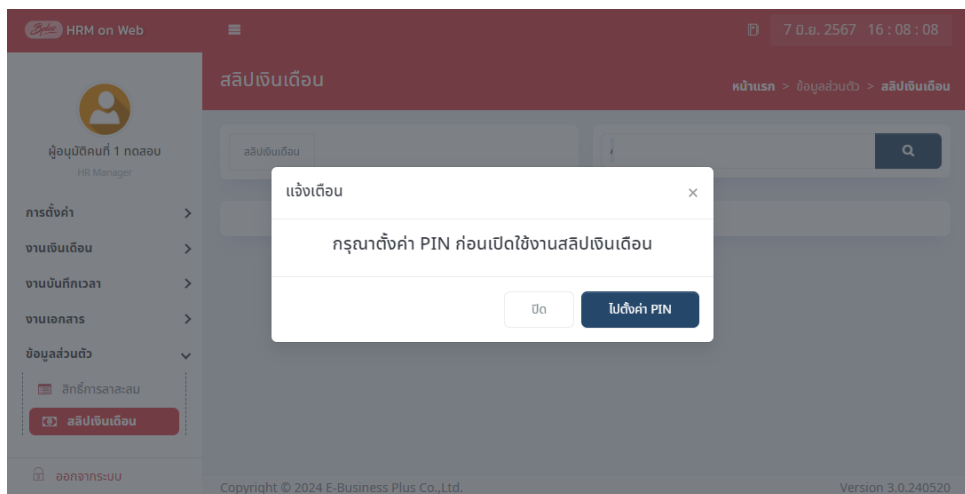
HRM on Web

7 มิ.ย. 2567 16 : 08 : 08

สลิปเงินเดือน

หน้าแรก > ข้อมูลส่วนตัว > สลิปเงินเดือน

ผู้อนุมัติคนที่ 1 ทดสอบ
HR Manager

การตั้งค่า
งานเงินเดือน
งานบันทึกเวลา
งานเอกสาร
ข้อมูลส่วนตัว
สิทธิ์การลาสะสม
สลิปเงินเดือน

ออกจากระบบ

สลิปเงินเดือน

แจ้งเตือน

×

กรุณาตั้งค่า PIN ก่อนเปิดใช้งานสลิปเงินเดือน

ปิด

ไปตั้งค่า PIN

Copyright © 2024 E-Business Plus Co.,Ltd.

Version 3.0.240520